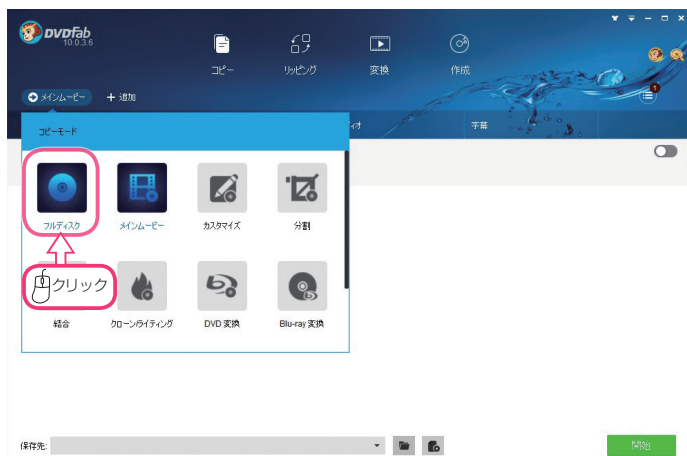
DVDFab
10.0.3.6

コピー
リッピング
変換
作成

メインムービー
＋ 追加

コピーモード

ィオ
字幕

フルディスク
メインムービー
カスタマイズ
分割

クリック

結合
クローン/ライティング
DVD 変換
Blu-ray 変換

保存先:

開始